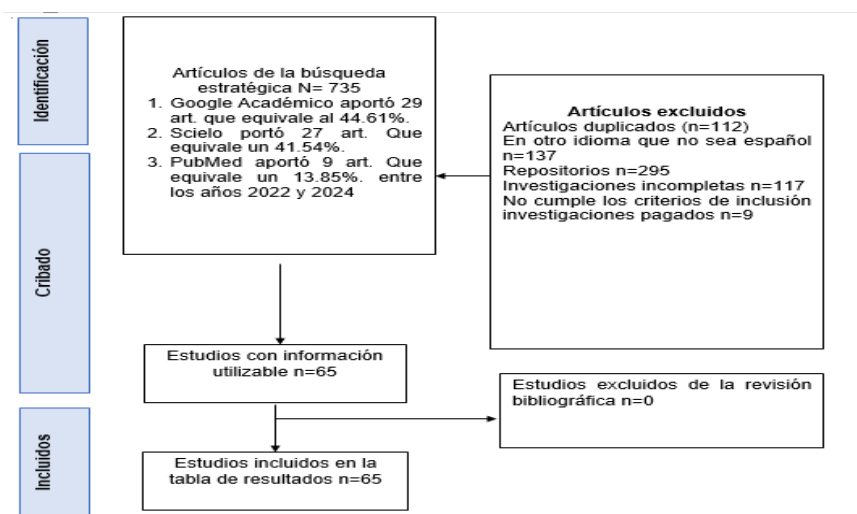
Identificación

Artículos de la búsqueda estratégica N= 735
1. Google Académico aportó 29 art. que equivale al 44.61%.
2. Scielo portó 27 art. Que equivale un 41.54%.
3. PubMed aportó 9 art. Que equivale un 13.85%. entre los años 2022 y 2024

Artículos excluidos
Artículos duplicados (n=112)
En otro idioma que no sea español n=137
Repositorios n=295
Investigaciones incompletas n=117
No cumple los criterios de inclusión investigaciones pagados n=9

Cribado

Estudios con información utilizable n=65

Estudios excluidos de la revisión bibliográfica n=0

Incluidos

Estudios incluidos en la tabla de resultados n=65